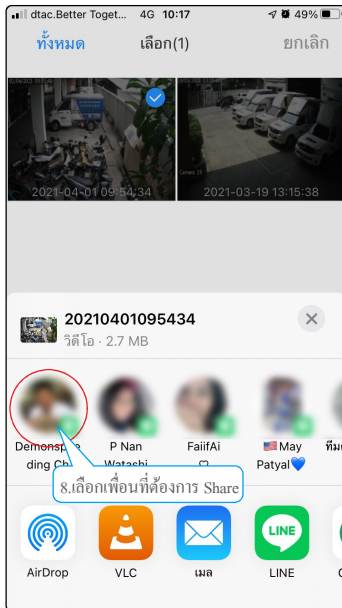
dtac.Better Toget... 4G 10:17 49%
ทั้งหมด เลือก(1) ยกเลิก

2021-04-01 09:54:34
2021-03-19 13:15:38

20210401095434
วิดีโอ · 2.7 MB

Demonspe ding Ch
P Nan Watashi
FaiifAi ♡
🇺🇸May Patyal💙
ทีม

8.เลือกเพื่อนที่ต้องการ Share

AirDrop
VLC
เมล
LINE
C